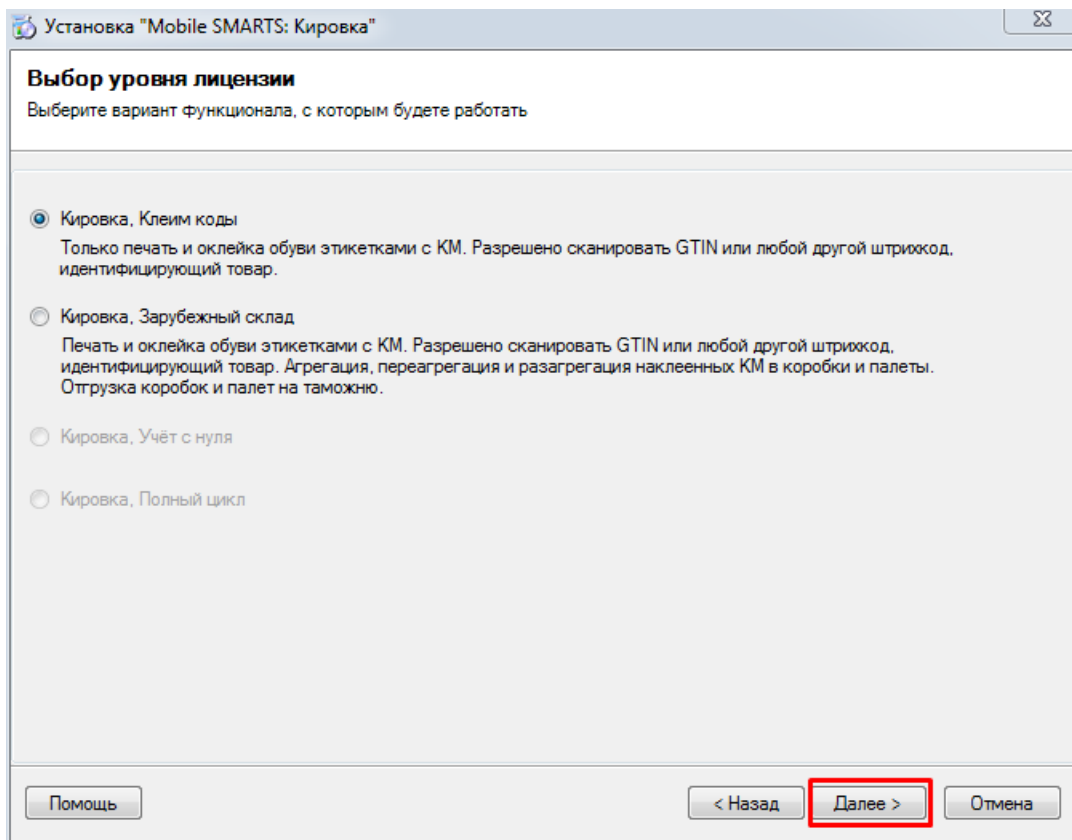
Установка "Mobile SMARTS: Кировка"

Выбор уровня лицензии

Выберите вариант функционала, с которым будете работать

Кировка, Клеим коды

Только печать и оклейка обуви этикетками с КМ. Разрешено сканировать GTIN или любой другой штрихкод, идентифицирующий товар.

Кировка, Зарубежный склад

Печать и оклейка обуви этикетками с КМ. Разрешено сканировать GTIN или любой другой штрихкод, идентифицирующий товар. Агрегация, переагрегация и разагрегация наклеенных КМ в коробки и палеты. Отгрузка коробок и палет на таможню.

Кировка, Учёт с нуля

Кировка, Полный цикл

Помощь

< Назад

Далее >

Отмена